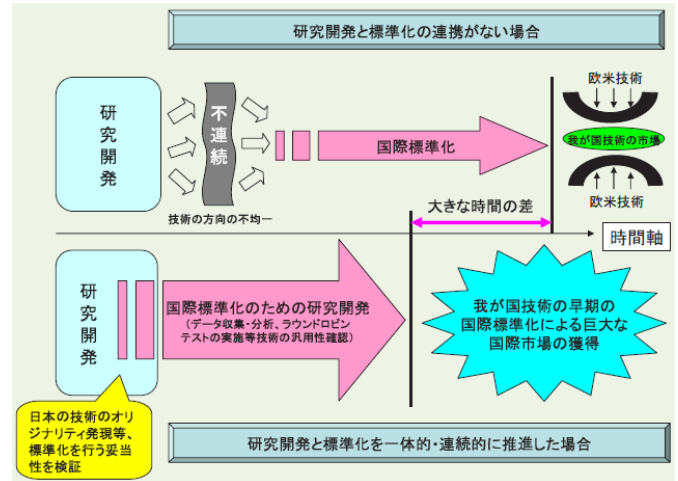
研究開発と標準化の連携がない場合

研究開発

不連続

技術の方向の不均一

国際標準化

欧米技術

我が国技術の市場

欧米技術

大きな時間の差

時間軸

研究開発

国際標準化のための研究開発
（データ収集・分析、ラウンドロビンテストの実施等技術の汎用性確認）

我が国技術の早期の国際標準化による巨大な国際市場の獲得

日本の技術のオリジナリティ発現等、標準化を行う妥当性を検証

研究開発と標準化を一体的・連続的に推進した場合